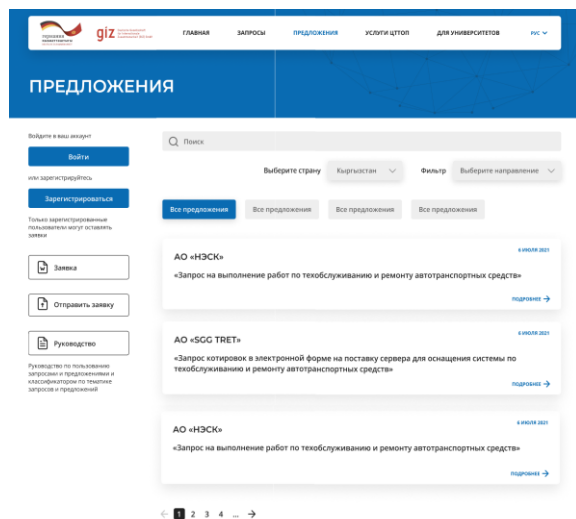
giz

ГЛАВНАЯ ЗАПРОСЫ ПРЕДЛОЖЕНИЯ УСЛУГИ ЦТТОП ДЛЯ УНИВЕРСИТЕТОВ РУС

ПРЕДЛОЖЕНИЯ

Войдите в ваш аккаунт

Войти

или зарегистрируйтесь

Зарегистрироваться

Только зарегистрированные пользователи могут оставлять заявки

Заявка

Отправить заявку

Руководство

Руководство по пользованию запросами и предложениями и классификатором по тематике запросов и предложений

Поиск

Выберите страну Кыргызстан

Фильтр Выберите направление

Все предложения Все предложения Все предложения Все предложения

6 ИЮЛЯ 2021

АО «НЭСК»

«Запрос на выполнение работ по техобслуживанию и ремонту автотранспортных средств»

ПОДРОБНЕЕ →

6 ИЮЛЯ 2021

АО «SGG TRET»

«Запрос котировок в электронной форме на поставку сервера для оснащения системы по техобслуживанию и ремонту автотранспортных средств»

ПОДРОБНЕЕ →

6 ИЮЛЯ 2021

АО «НЭСК»

«Запрос на выполнение работ по техобслуживанию и ремонту автотранспортных средств»

ПОДРОБНЕЕ →

← 1 2 3 4 ... →